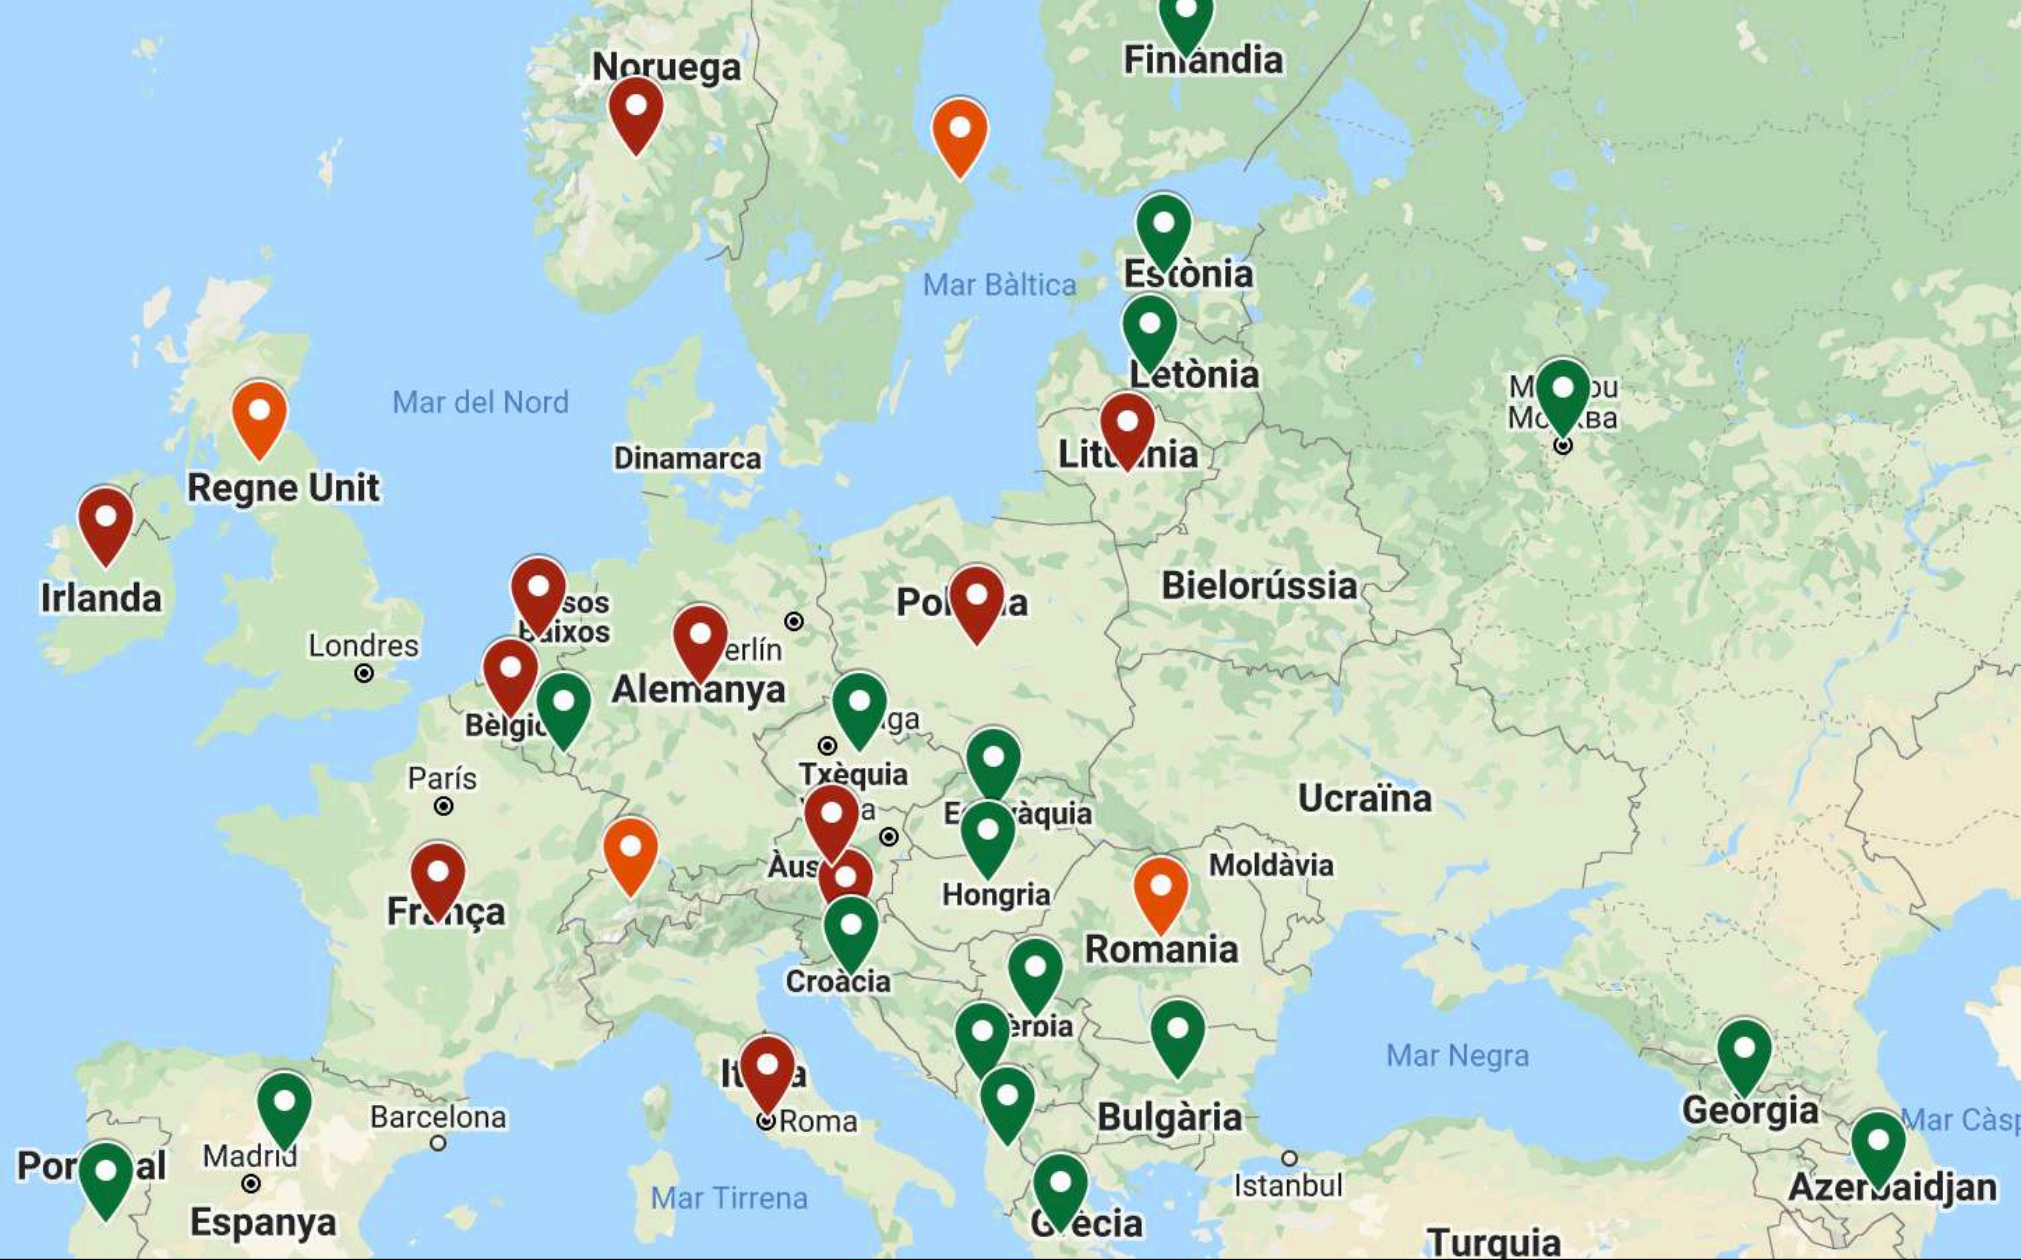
Noruega

Finlandia

Estònia

Mar Bàltica

Letònia

M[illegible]u
Mo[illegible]ва

Mar del Nord

Dinamarca

Lit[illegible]nia

Regne Unit

Irlanda

Bielorússia

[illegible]sos
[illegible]aixos

Pol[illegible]a

Londres

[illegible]erlín

Alemanya

Bèlgi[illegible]

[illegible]ga

Txèquia

Ucraïna

París

E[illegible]ràquia

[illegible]a

Àus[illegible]

Moldàvia

Hongria

Fr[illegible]nça

Romania

Croàcia

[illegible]èrbia

Mar Negra

It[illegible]a

Roma

Barcelona

Bulgària

Georgia

Mar Càsp

Madrid

Por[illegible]al

Istanbul

Mar Tirrena

Azer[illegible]aidjan

Espanya

G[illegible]ècia

Turquia